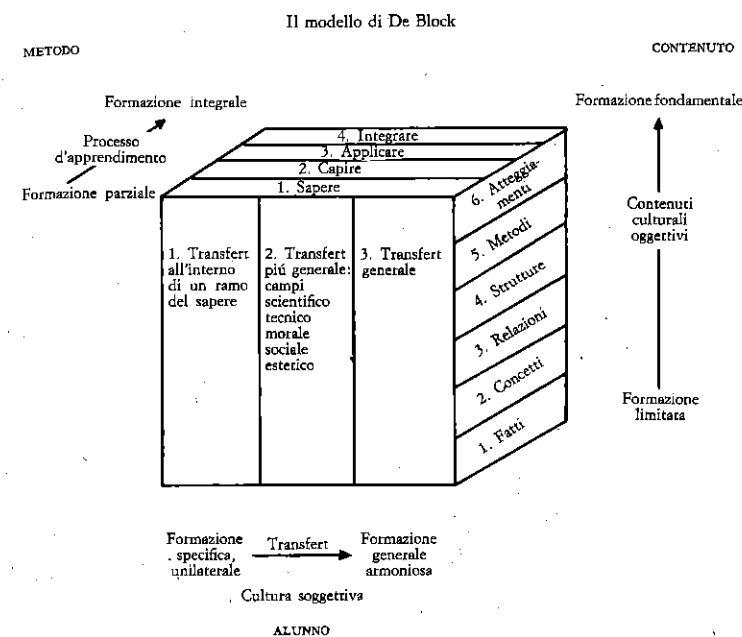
Il modello di De Block

METODO

CONTENUTO

Formazione integrale

Processo d'apprendimento

Formazione parziale

4. Integrare

3. Applicare

2. Capire

1. Sapere

1. Transfert all'interno di un ramo del sapere

2. Transfert piú generale: campi scientifico tecnico morale sociale estetico

3. Transfert generale

6. Atteggiamenti

5. Metodi

4. Strutture

3. Relazioni

2. Concetti

1. Fatti

Formazione fondamentale

Contenuti culturali oggettivi

Formazione limitata

Formazione specifica, unilaterale

Transfert

Formazione generale armoniosa

Cultura soggettiva

ALUNNO